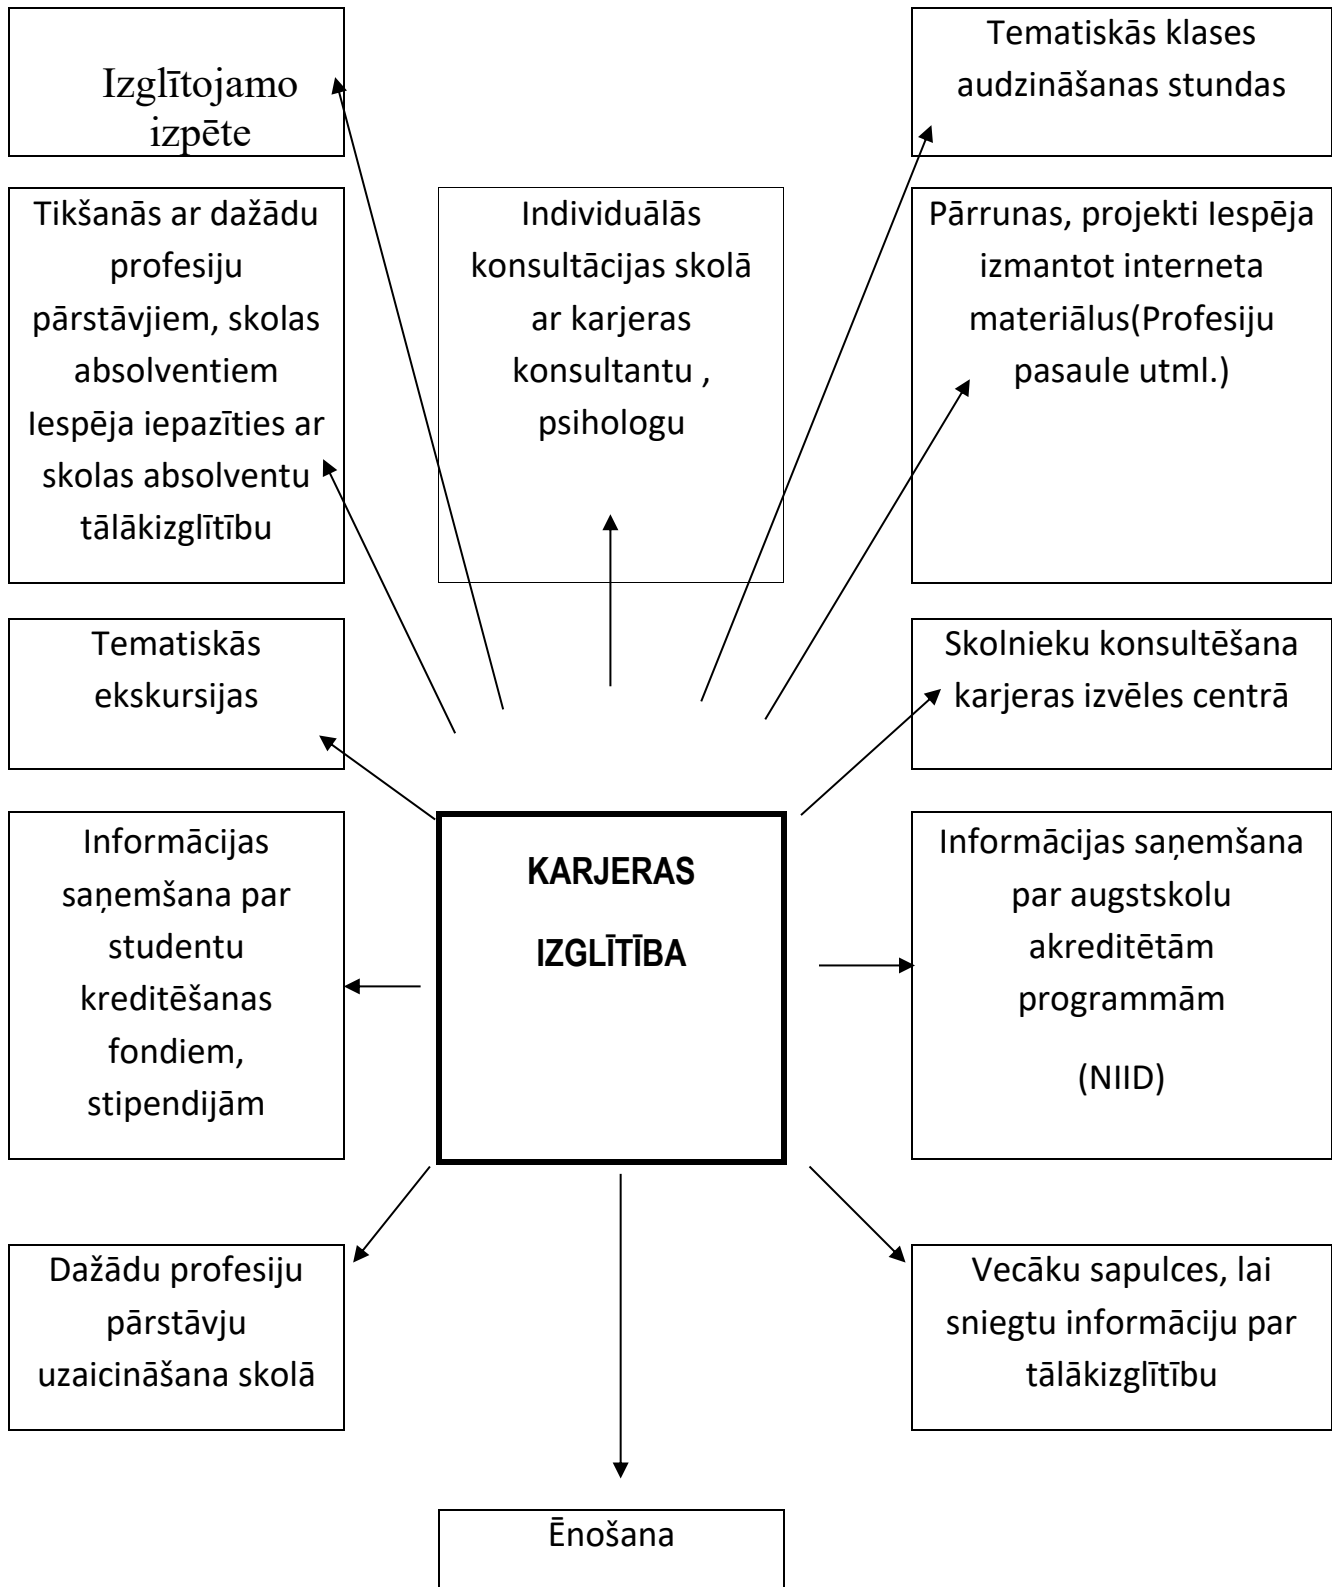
Izglītojamo izpēte

Tematiskās klases audzināšanas stundas

Tikšanās ar dažādu profesiju pārstāvjiem, skolas absolventiem Iespēja iepazīties ar skolas absolventu tālākizglītību

Individuālās konsultācijas skolā ar karjeras konsultantu , psihologu

Pārrunas, projekti Iespēja izmantot interneta materiālus(Profesiju pasaule utml.)

Tematiskās ekskursijas

Skolnieku konsultēšana karjeras izvēles centrā

Informācijas saņemšana par studentu kreditēšanas fondiem, stipendijām

KARJERAS IZGLĪTĪBA

Informācijas saņemšana par augstskolu akreditētām programmām

(NIID)

Dažādu profesiju pārstāvju uzaicināšana skolā

Vecāku sapulces, lai sniegtu informāciju par tālākizglītību

Ēnošana